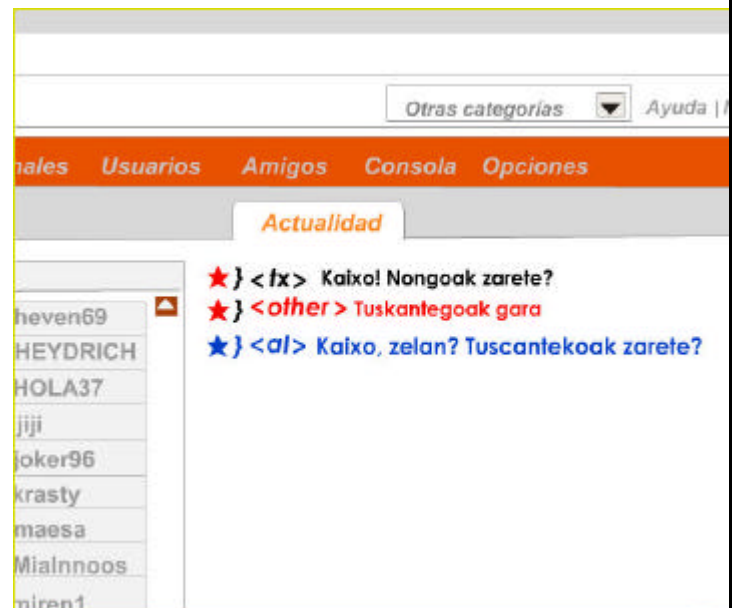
Otras categorías

Ayuda | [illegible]

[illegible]nales Usuarios Amigos Consola Opciones

Actualidad

heven69
HEYDRICH
HOLA37
jiji
joker96
krasty
maesa
MiaInnoos
miren1

★ } <fx> Kaixo! Nongoak zarete?
★ } <other> Tuskantegoak gara
★ } <al> Kaixo, zelan? Tuscantekoak zarete?